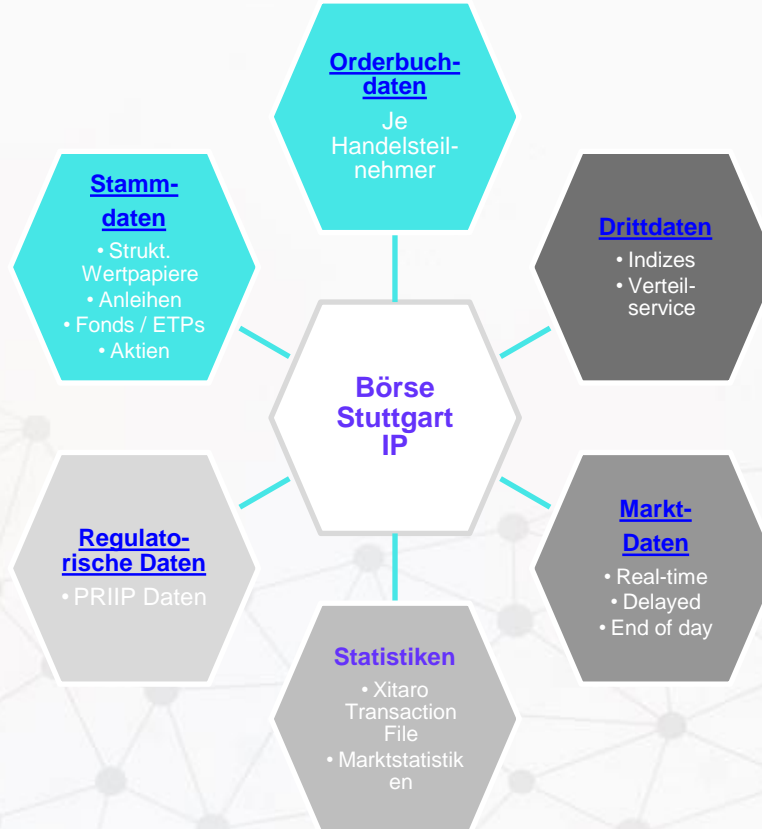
Orderbuchdaten
Je Handelsteilnehmer

Stammdaten
• Strukt. Wertpapiere
• Anleihen
• Fonds / ETPs
• Aktien

Drittdaten
• Indizes
• Verteilservice

Börse Stuttgart IP

Regulatorische Daten
• PRIIP Daten

Markt-Daten
• Real-time
• Delayed
• End of day

Statistiken
• Xitaro Transaction File
• Marktstatistik en